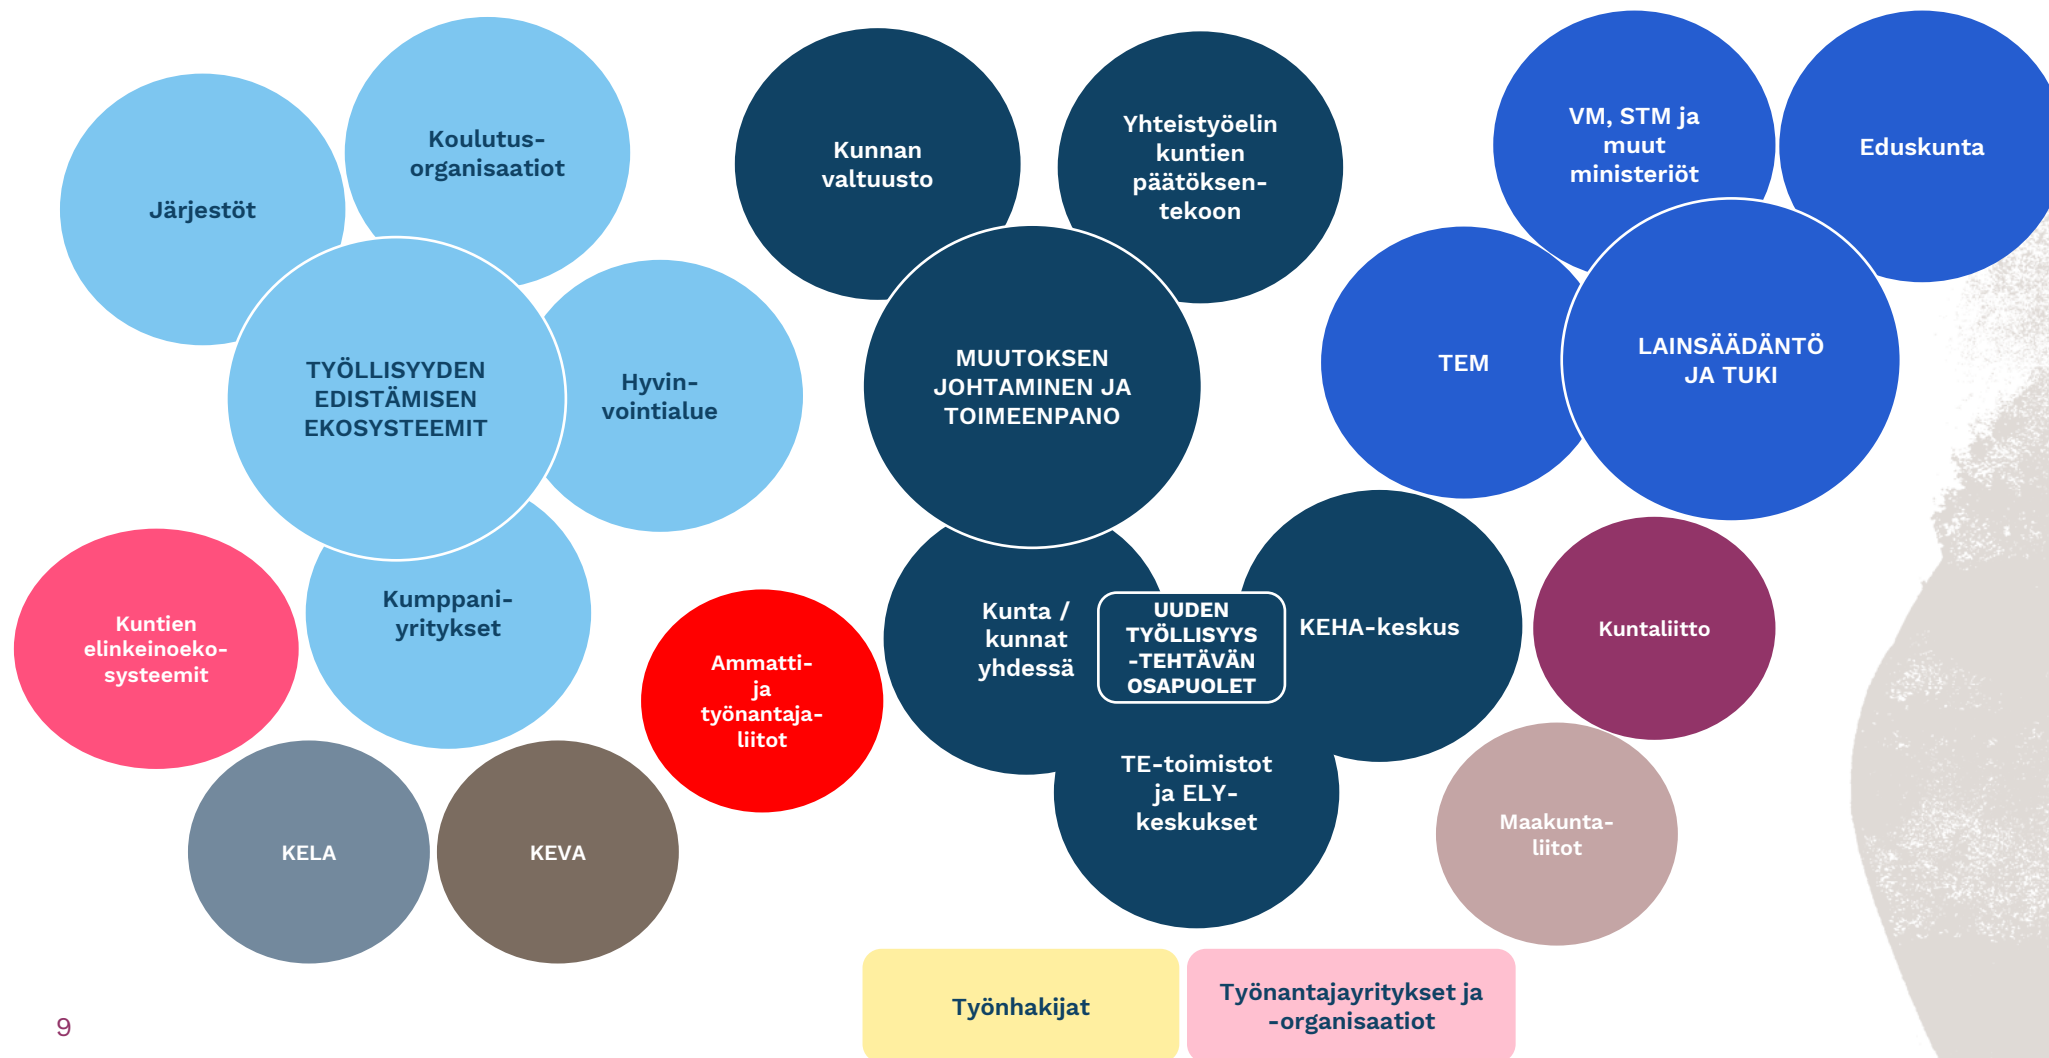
Järjestöt

Koulutus-organisaatiot

TYÖLLISYYDEN EDISTÄMISEN EKOSYSTEEMIT

Hyvin-vointialue

Kumppani-yritykset

Kuntien elinkeinoeko-systeemit

KELA

KEVA

Ammatti- ja työnantaja-liitot

Kunnan valtuusto

Yhteistyöelin kuntien päätöksen-tekoon

MUUTOKSEN JOHTAMINEN JA TOIMEENPANO

Kunta / kunnat yhdessä

UUDEN TYÖLLISYYS -TEHTÄVÄN OSAPUOLET

KEHA-keskus

TE-toimistot ja ELY-keskukset

VM, STM ja muut ministeriöt

Eduskunta

TEM

LAINSÄÄDÄNTÖ JA TUKI

Kuntaliitto

Maakunta-liitot

Työnhakijat

Työnantajayritykset ja -organisaatiot

9